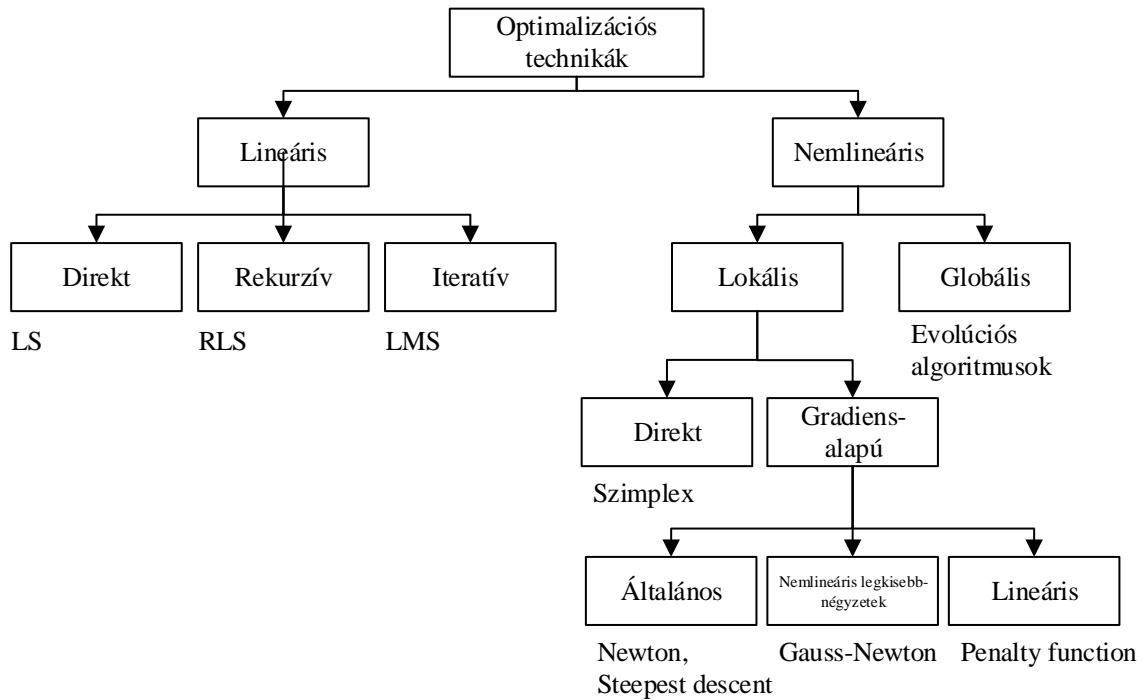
Optimalizációs technikák

Lineáris

Nemlineáris

Direkt

Rekurzív

Iteratív

LS

RLS

LMS

Lokális

Globális

Evolúciós algoritmusok

Direkt

Gradiens-alapú

Szimplex

Általános

Nemlineáris legkisebb-négyzetek

Lineáris

Newton, Steepest descent

Gauss-Newton

Penalty function